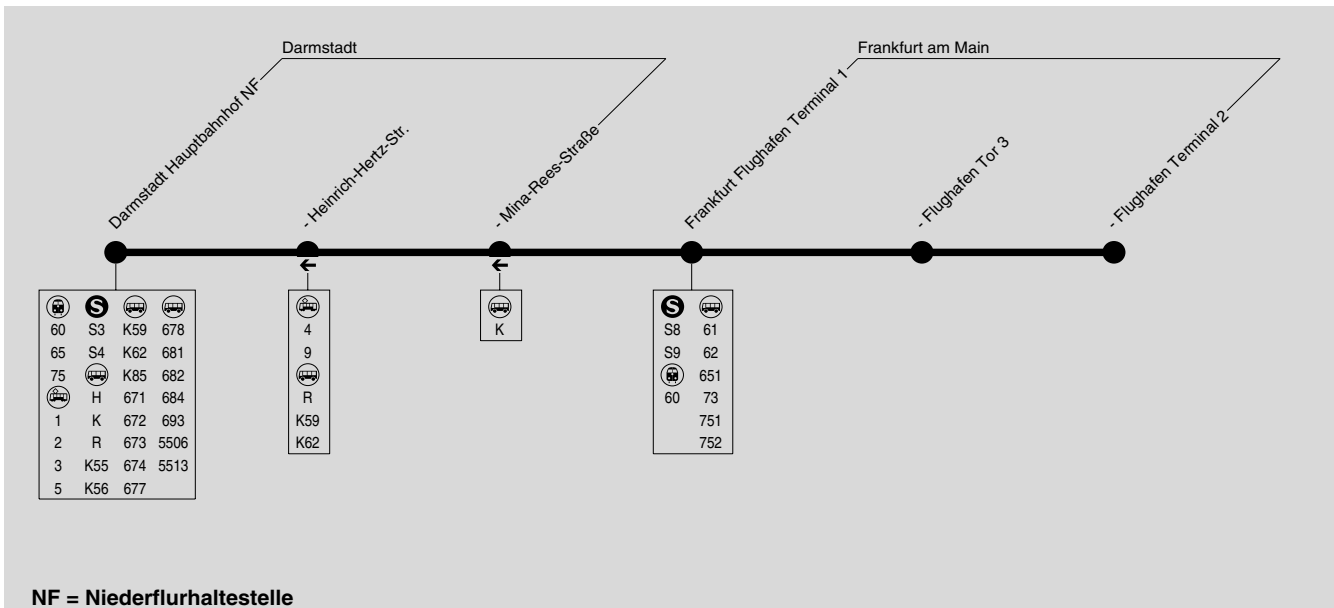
Darmstadt

Frankfurt am Main

Darmstadt Hauptbahnhof NF

- Heinrich-Hertz-Str.

- Mina-Rees-Straße

Frankfurt Flughafen Terminal 1

- Flughafen Tor 3

- Flughafen Terminal 2

60 65 75
1 2 3 5
S3 S4
H K R K55 K56
K59 K62 K85 671 672 673 674 677
678 681 682 684 693 5506 5513

4 9
R K59 K62

K

S8 S9
60
61 62 651 73 751 752

NF = Niederflurhaltestelle